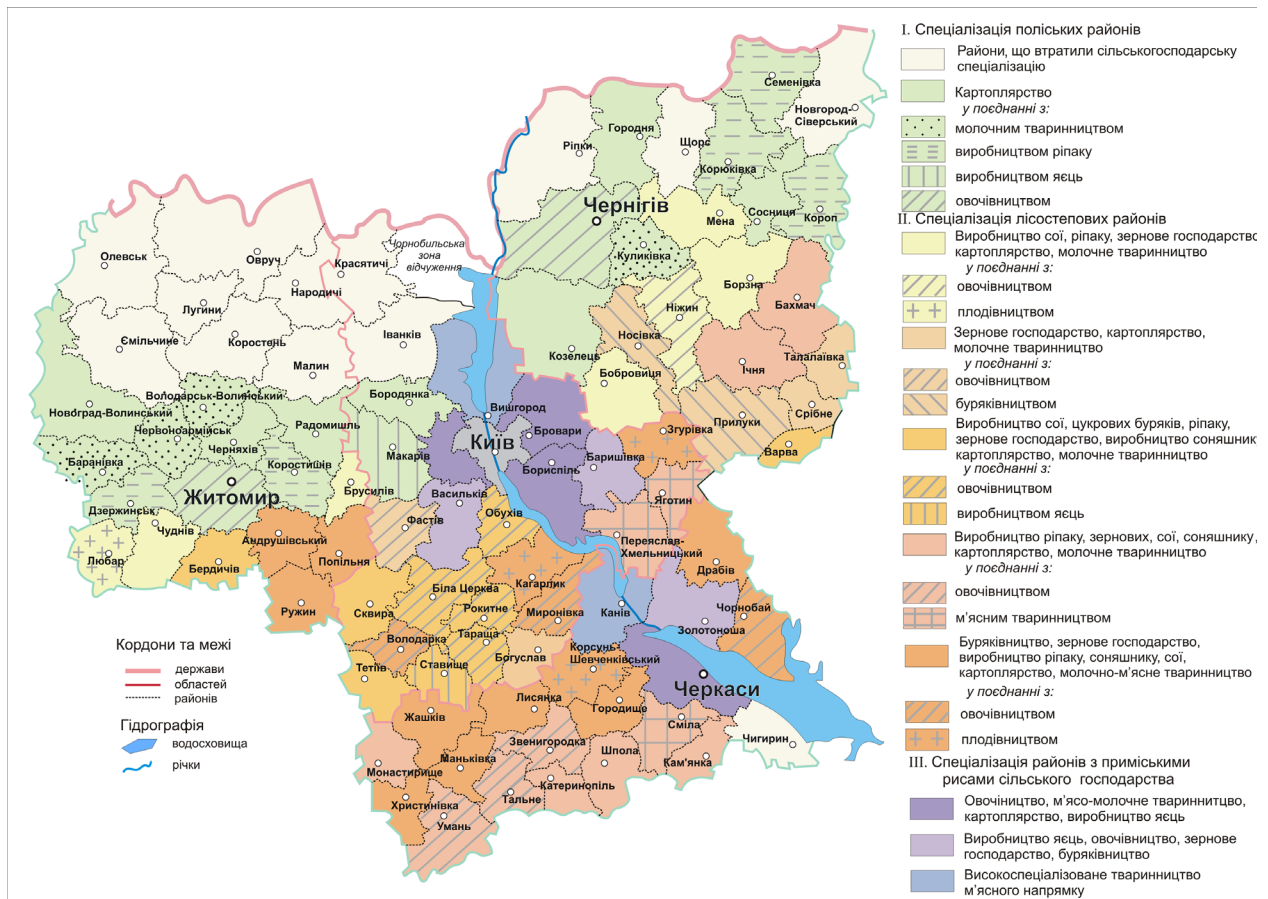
Семенівка
Новгород-Сіверський
Городня
Ріпки
Щорс
Корюківка
Мена
Сосниця
Короп
Чернігів
Куликівка
Чорнобильська зона відчуження
Олевськ
Овруч
Красятичі
Народичі
Лугини
Ємільчине
Коростень
Іванків
Малин
Козелець
Ніжин
Борзна
Носівка
Бахмач
Бобровиця
Ічня
Талалаївка
Володарськ-Волинський
Бородянка
Новград-Волинський
Радомишль
Вишгород
Червоноармійськ
Черняхів
Коростишів
Макарів
Київ
Бровари
Бориспіль
Баришівка
Прилуки
Срібне
Згурівка
Варва
Баранівка
Житомир
Брусилів
Дзержинськ
Васильків
Обухів
Яготин
Чуднів
Фастів
Переяслав-Хмельницький
Андрушівський
Любар
Бердичів
Попільня
Біла Церква
Кагарлик
Драбів
Ружин
Сквира
Рокитне
Миронівка
Канів
Чорнобай
Володарка
Тараща
Золотоноша
Кордони та межі
держави
областей
районів
Тетіїв
Ставище
Богуслав
Корсунь-Шевченківський
Черкаси
Гідрографія
водосховища
річки
Жашків
Лисянка
Городище
Чигирин
Звенигородка
Шпола
Сміла
Маньківка
Монастирище
Кам'янка
Катеринопіль
Христинівка
Тальне
Умань

I. Спеціалізація поліських районів
Райони, що втратили сільськогосподарську спеціалізацію
Картоплярство
у поєднанні з:
молочним тваринництвом
виробництвом ріпаку
виробництвом яєць
овочівництвом
II. Спеціалізація лісостепових районів
Виробництво сої, ріпаку, зернове господарство, картоплярство, молочне тваринництво
у поєднанні з:
овочівництвом
плодівництвом
Зернове господарство, картоплярство, молочне тваринництво
у поєднанні з:
овочівництвом
буряківництвом
Виробництво сої, цукрових буряків, ріпаку, зернове господарство, виробництво соняшник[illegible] картоплярство, молочне тваринництво
у поєднанні з:
овочівництвом
виробництвом яєць
Виробництво ріпаку, зернових, сої, соняшнику, картоплярство, молочне тваринництво
у поєднанні з:
овочівництвом
м'ясним тваринництвом
Буряківництво, зернове господарство, виробництво ріпаку, соняшнику, сої, картоплярство, молочно-м'ясне тваринництво
у поєднанні з:
овочівництвом
плодівництвом
III. Спеціалізація районів з приміськими рисами сільського господарства
Овочінцтво, м'ясо-молочне тваринництво, картоплярство, виробництво яєць
Виробництво яєць, овочівництво, зернове господарство, буряківництво
Високоспеціалізоване тваринництво м'ясного напрямку